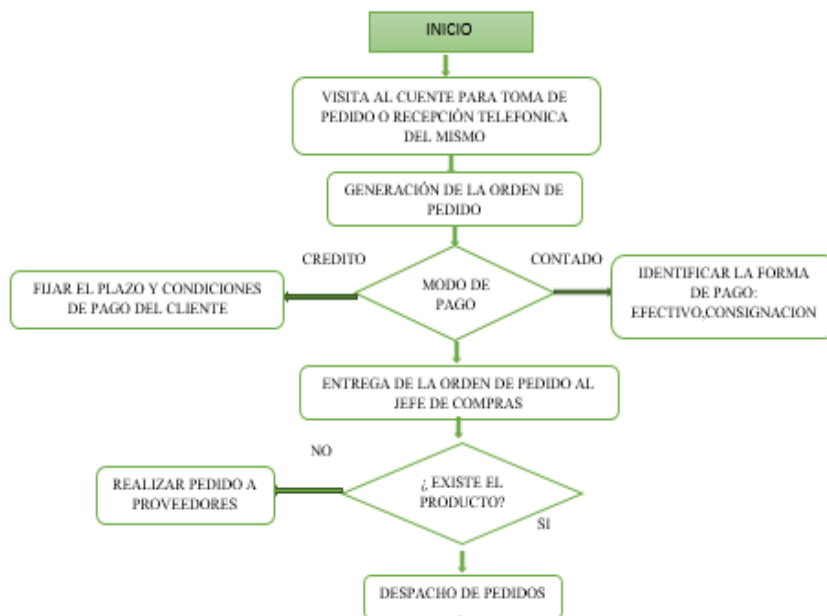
INICIO

VISITA AL CUENTE PARA TOMA DE PEDIDO O RECEPCIÓN TELEFONICA DEL MISMO

GENERACIÓN DE LA ORDEN DE PEDIDO

CREDITO

CONTADO

FIJAR EL PLAZO Y CONDICIONES DE PAGO DEL CLIENTE

MODO DE PAGO

IDENTIFICAR LA FORMA DE PAGO: EFECTIVO,CONSIGNACION

ENTREGA DE LA ORDEN DE PEDIDO AL JEFE DE COMPRAS

NO

REALIZAR PEDIDO A PROVEEDORES

¿ EXISTE EL PRODUCTO?

SI

DESPACHO DE PEDIDOS